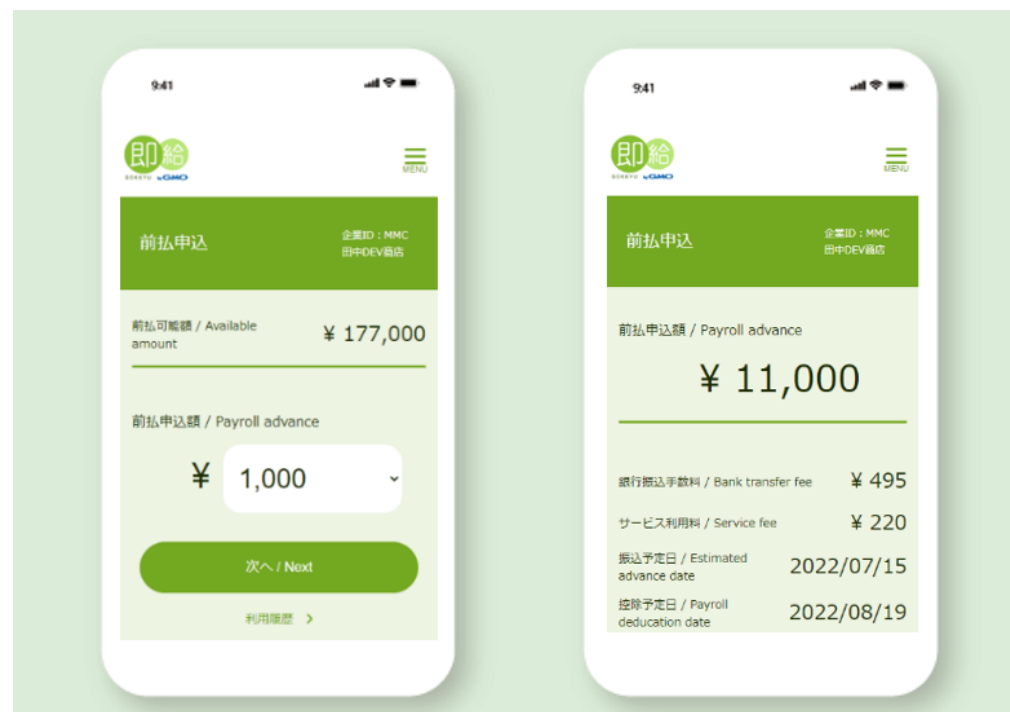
9:41

即給
SOKKYU by GMO

MENU

前払申込

企業ID：MMC
田中DEV商店

前払可能額 / Available amount

¥ 177,000

前払申込額 / Payroll advance

¥ 1,000

次へ / Next

利用履歴 >

9:41

即給
SOKKYU by GMO

MENU

前払申込

企業ID：MMC
田中DEV商店

前払申込額 / Payroll advance

¥ 11,000

銀行振込手数料 / Bank transfer fee

¥ 495

サービス利用料 / Service fee

¥ 220

振込予定日 / Estimated advance date

2022/07/15

控除予定日 / Payroll deducation date

2022/08/19